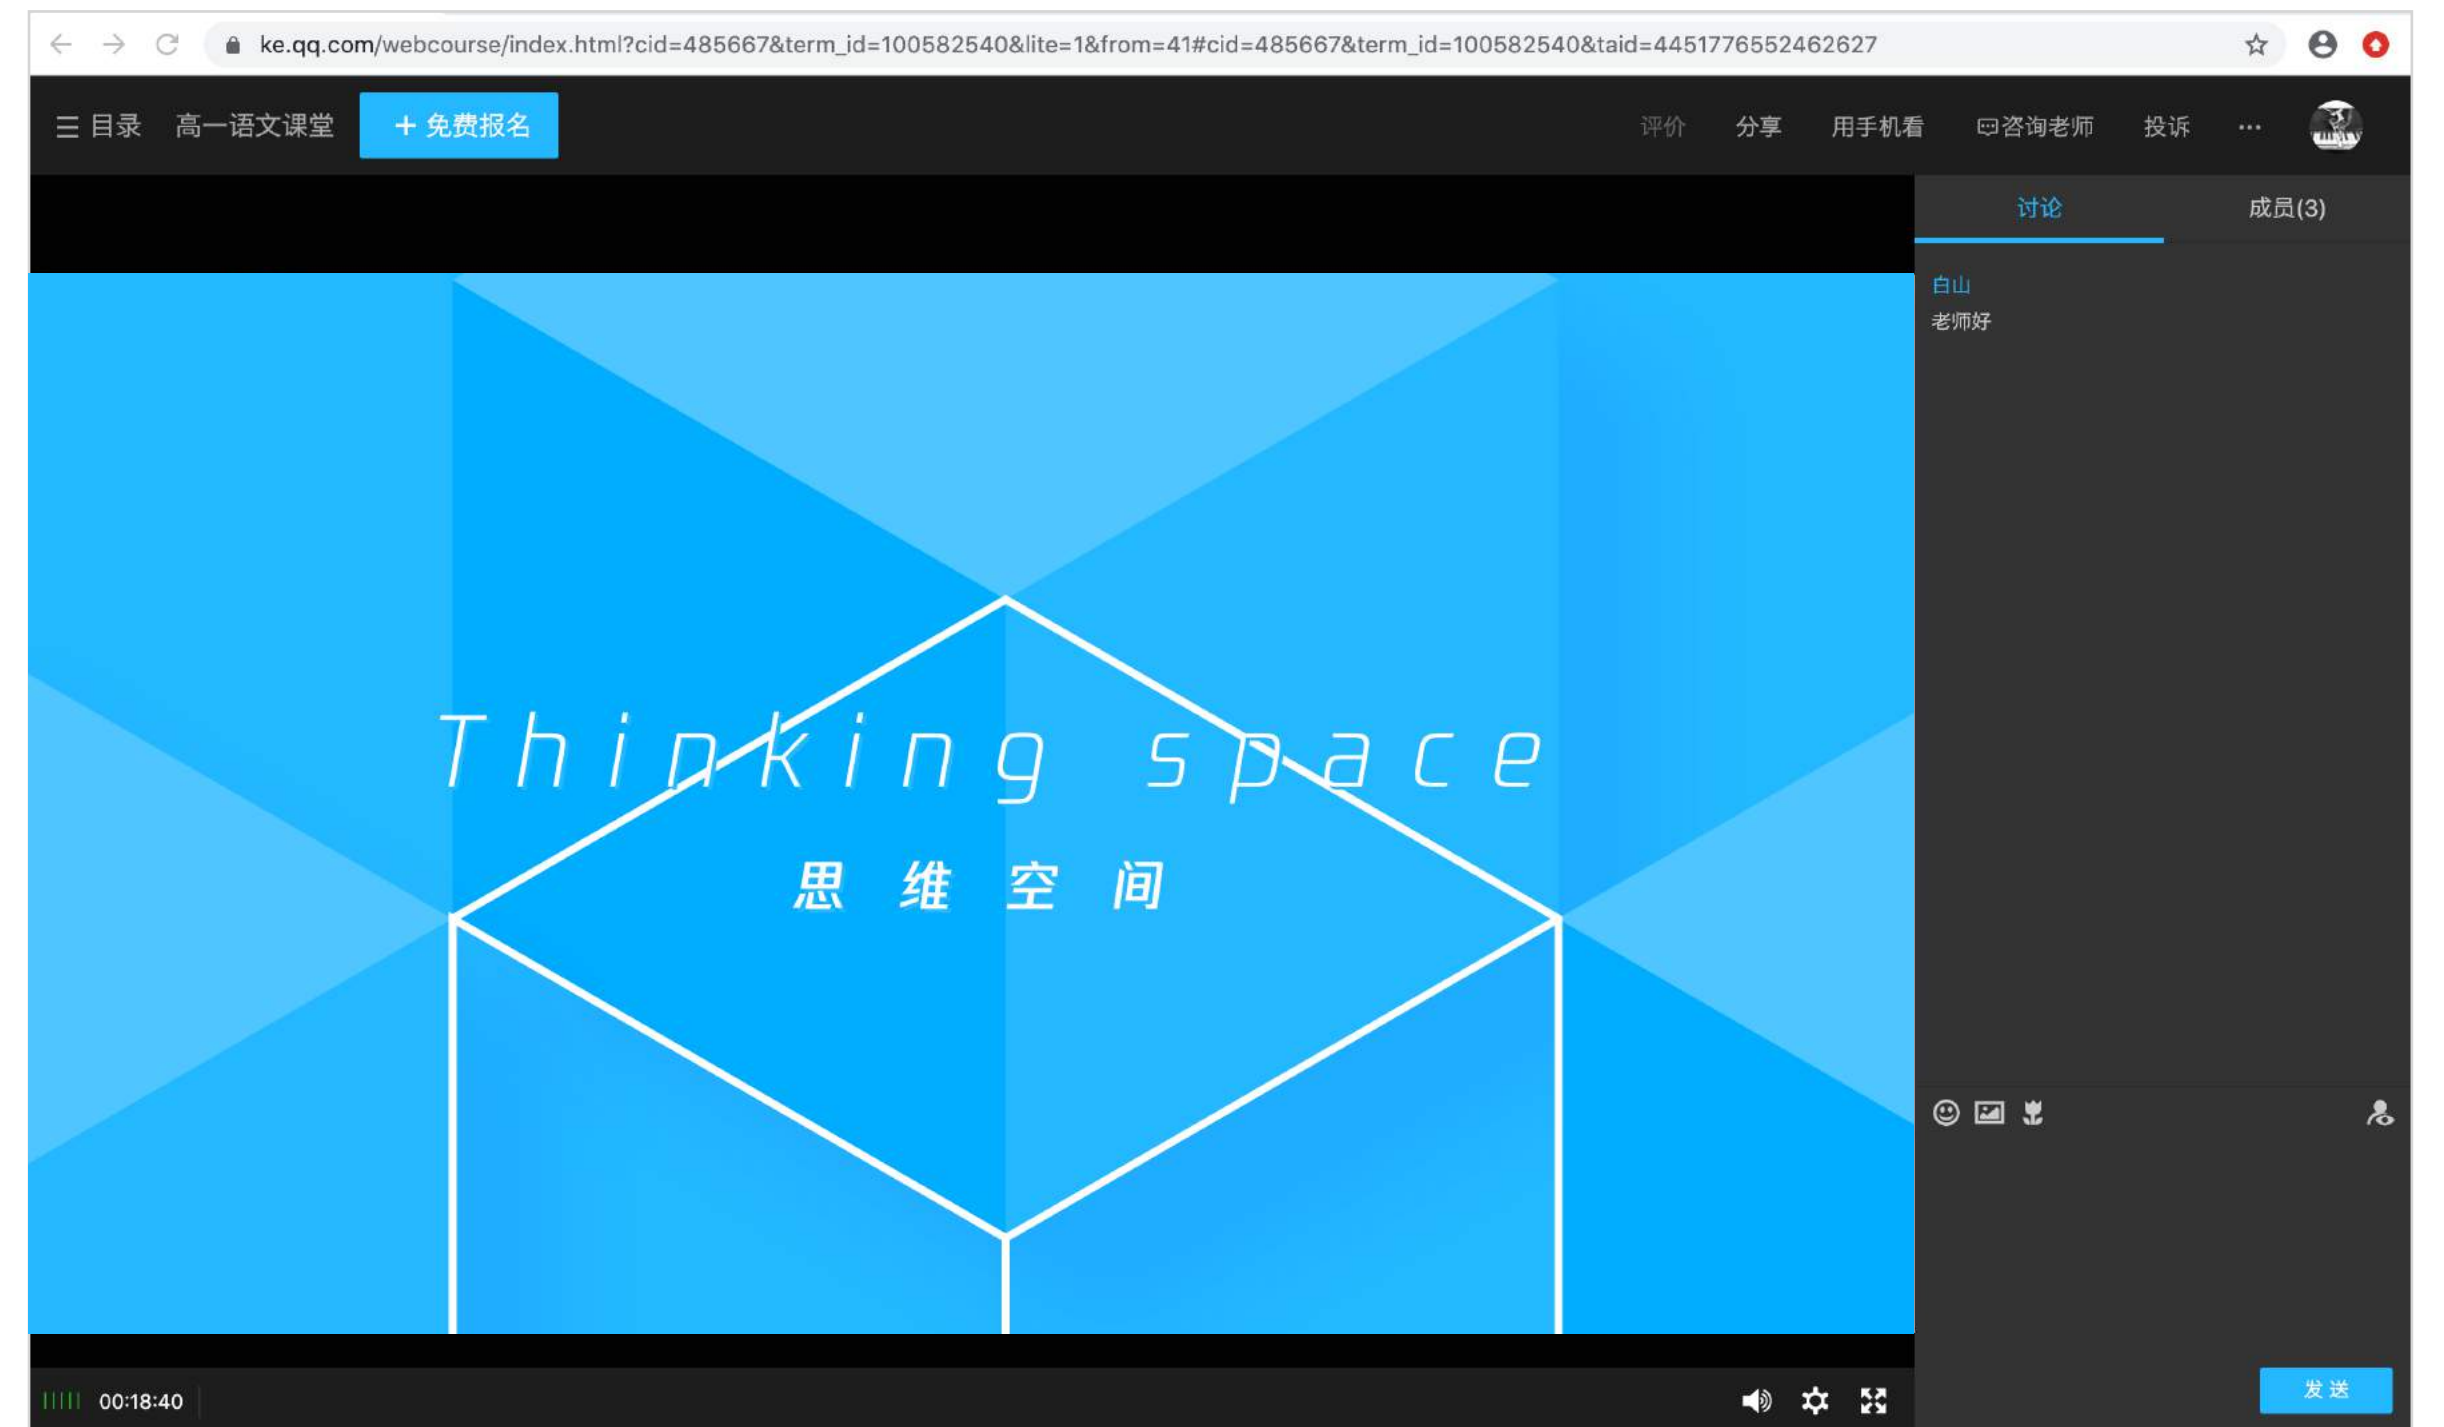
ke.qq.com/webcourse/index.html?cid=485667&term_id=100582540&lite=1&from=41#cid=485667&term_id=100582540&taid=4451776552462627

目录 高一语文课堂 + 免费报名 评价 分享 用手机看 咨询老师 投诉 ···

讨论 成员(3)

白山
老师好

Thinking space
思 维 空 间

00:18:40

发送